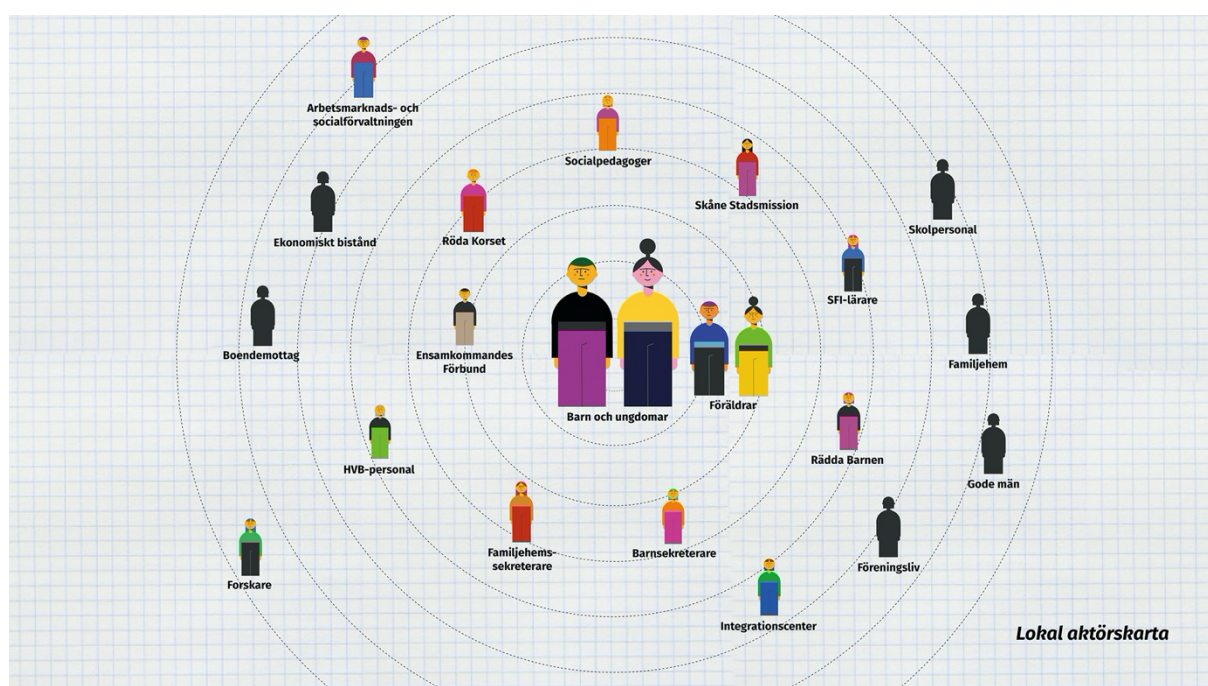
Arbetsmarknads- och socialförvaltningen

Socialpedagoger

Skåne Stadsmission

Skolpersonal

Ekonomiskt bistånd

Röda Korset

SFI-lärare

Boendemottag

Ensamkommandes Förbund

Familjehem

Barn och ungdomar

Föräldrar

HVB-personal

Rädda Barnen

Gode män

Familjehems-sekreterare

Barnsekreterare

Föreningsliv

Forskare

Integrationscenter

Lokal aktörskarta